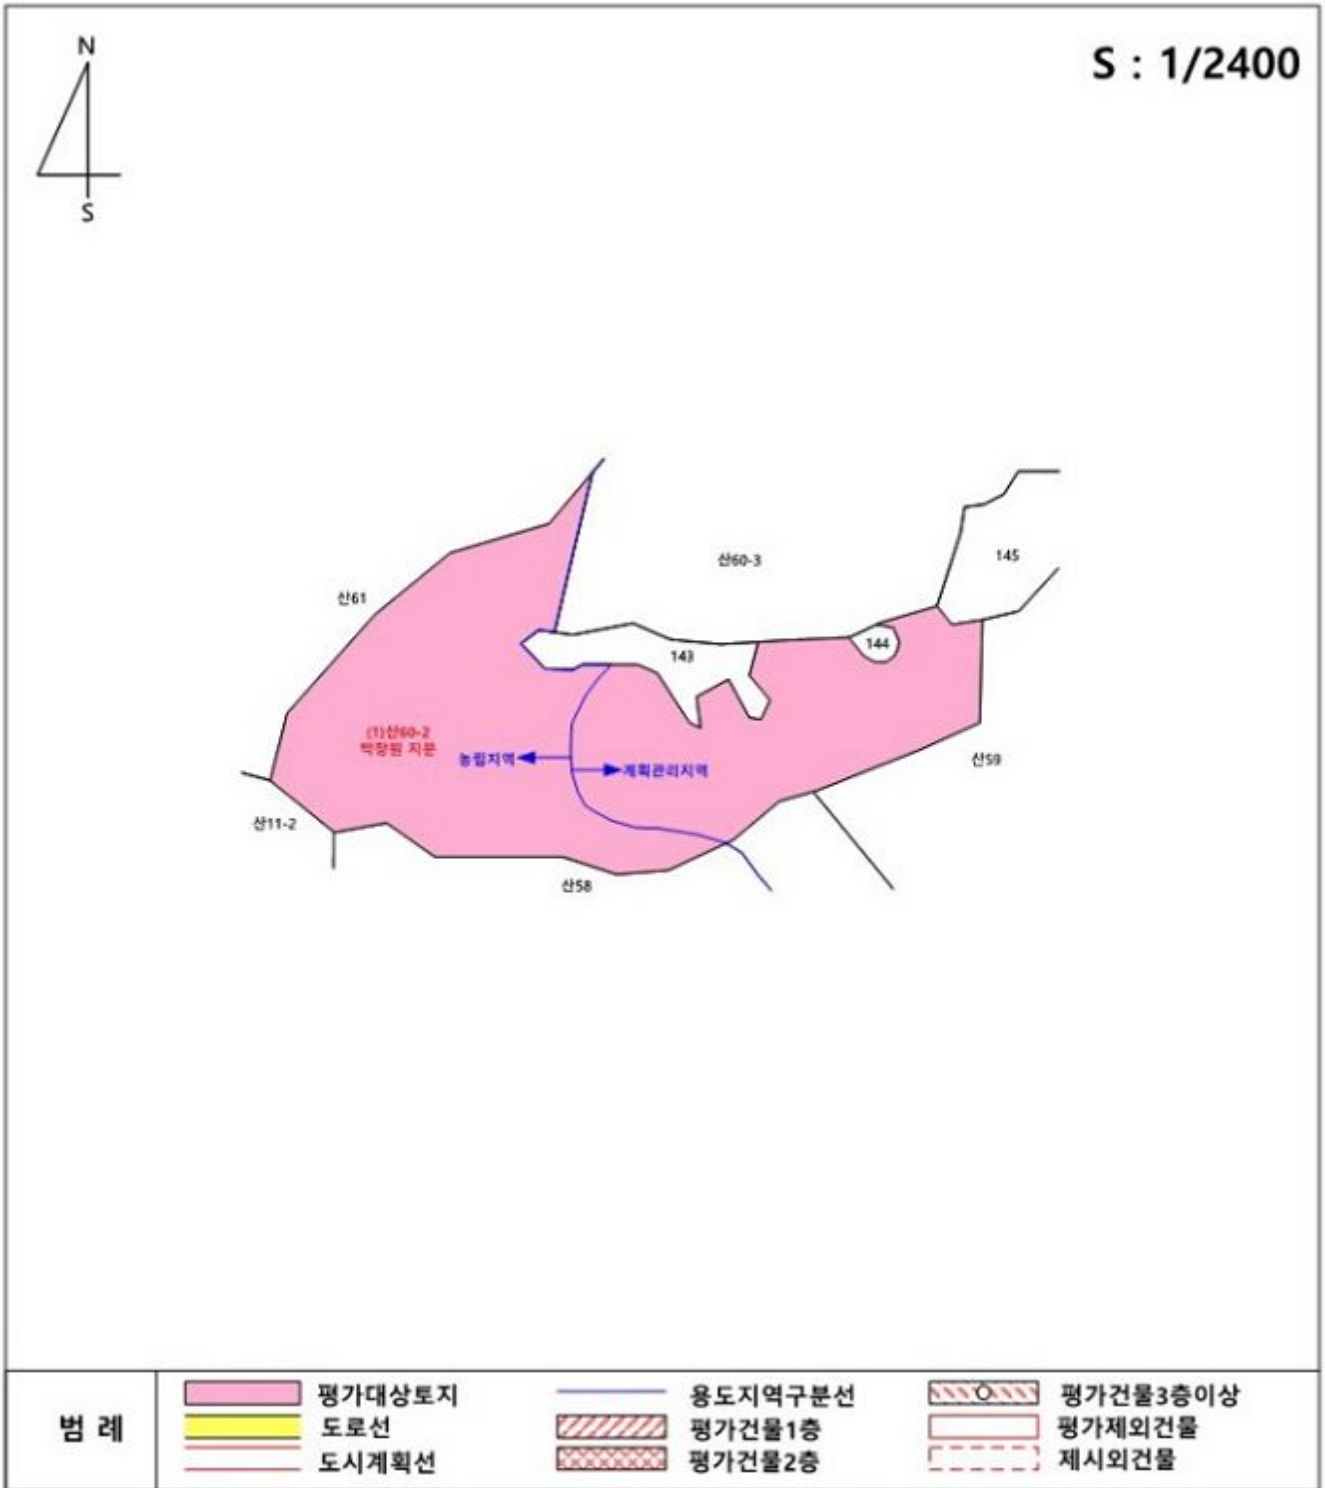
N
S
S : 1/2400

산60-3
145
산61
144
143
(1)산60-2
박장원 지분
농림지역
계획관리지역
산59
산11-2
산58

범 례
평가대상토지
도로선
도시계획선
용도지역구분선
평가건물1층
평가건물2층
평가건물3층이상
평가제외건물
제시외건물